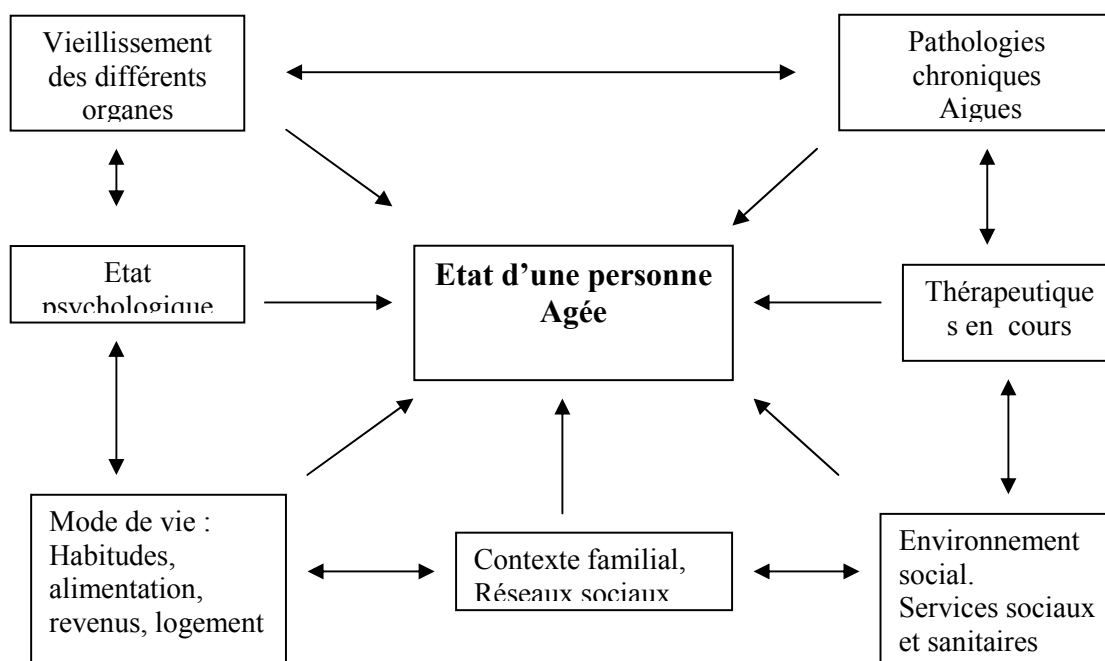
Vieillissement des différents organes

Pathologies chroniques Aigues

Etat psychologique

Etat d'une personne Agée

Thérapeutique s en cours

Mode de vie : Habitudes, alimentation, revenus, logement

Contexte familial, Réseaux sociaux

Environnement social. Services sociaux et sanitaires